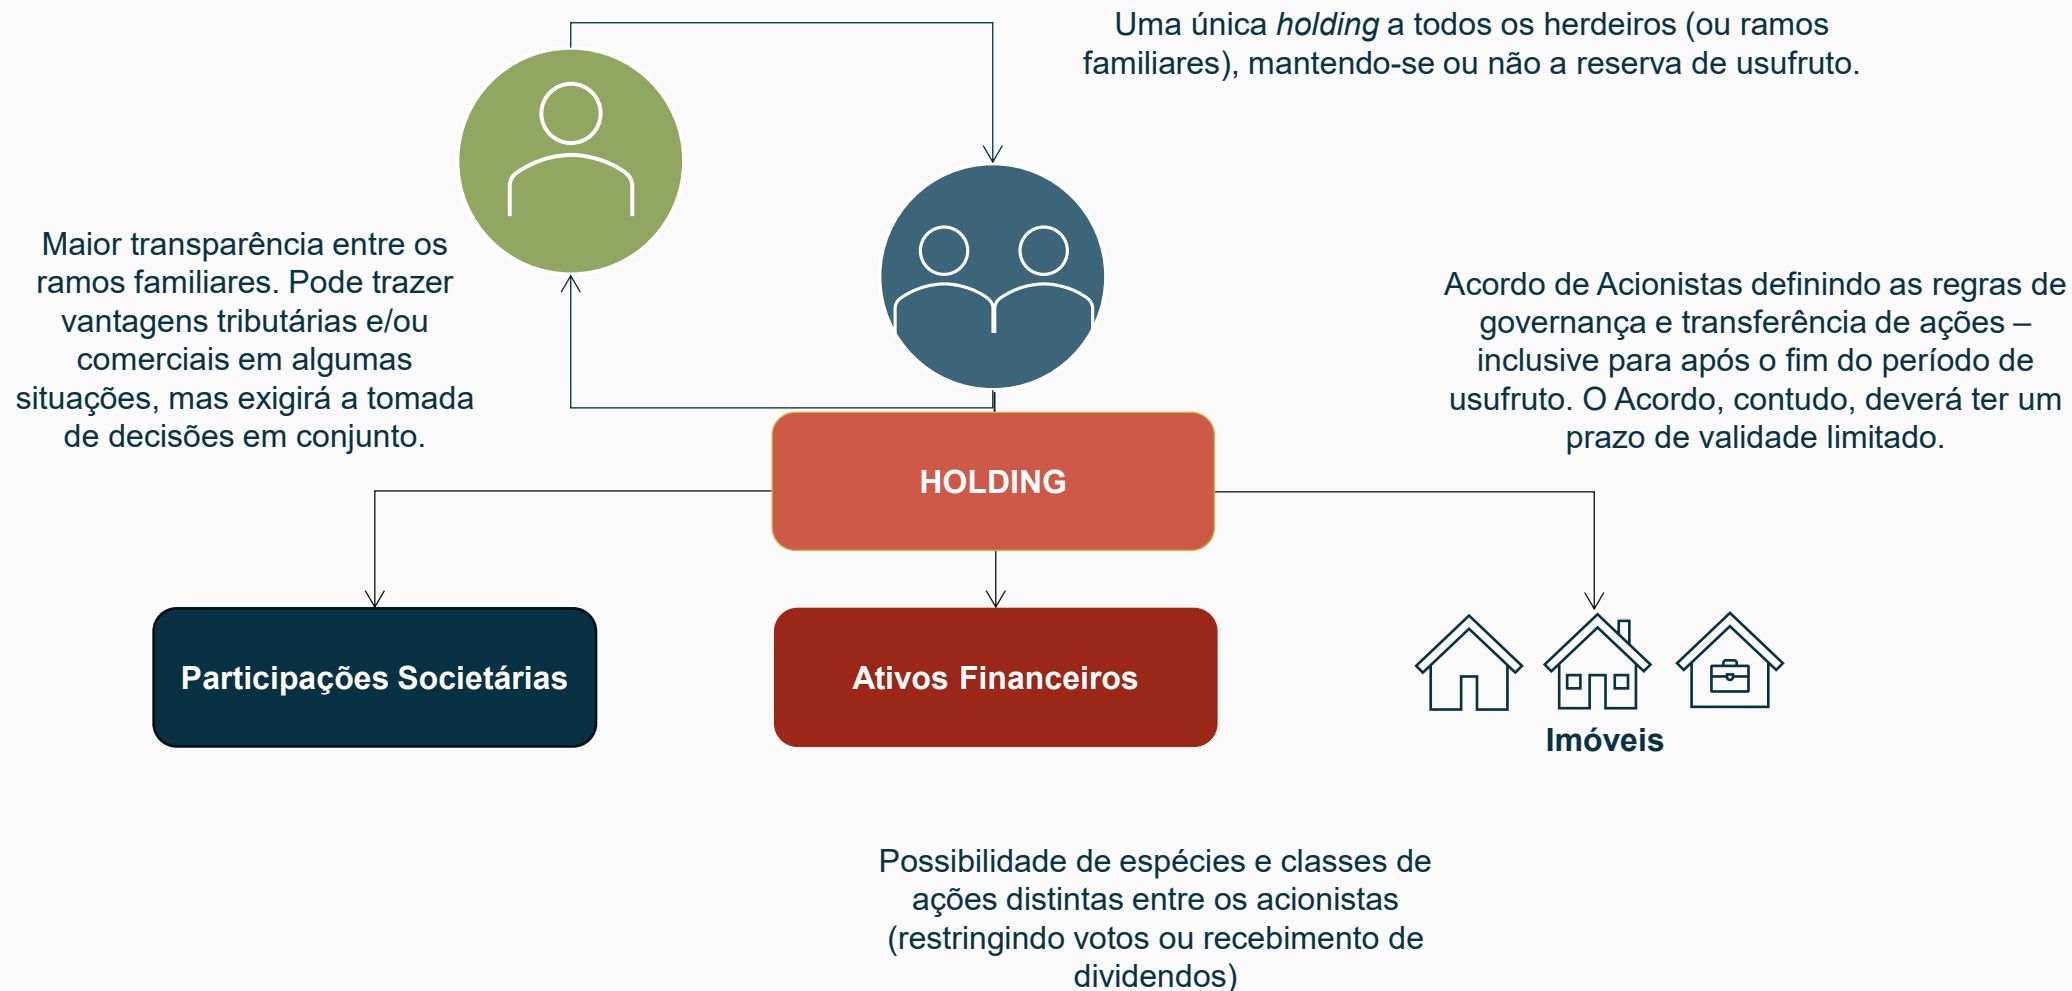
Uma única *holding* a todos os herdeiros (ou ramos familiares), mantendo-se ou não a reserva de usufruto.

Maior transparência entre os ramos familiares. Pode trazer vantagens tributárias e/ou comerciais em algumas situações, mas exigirá a tomada de decisões em conjunto.

Acordo de Acionistas definindo as regras de governança e transferência de ações – inclusive para após o fim do período de usufruto. O Acordo, contudo, deverá ter um prazo de validade limitado.

HOLDING

Participações Societárias

Ativos Financeiros

Imóveis

Possibilidade de espécies e classes de ações distintas entre os acionistas (restringindo votos ou recebimento de dividendos)